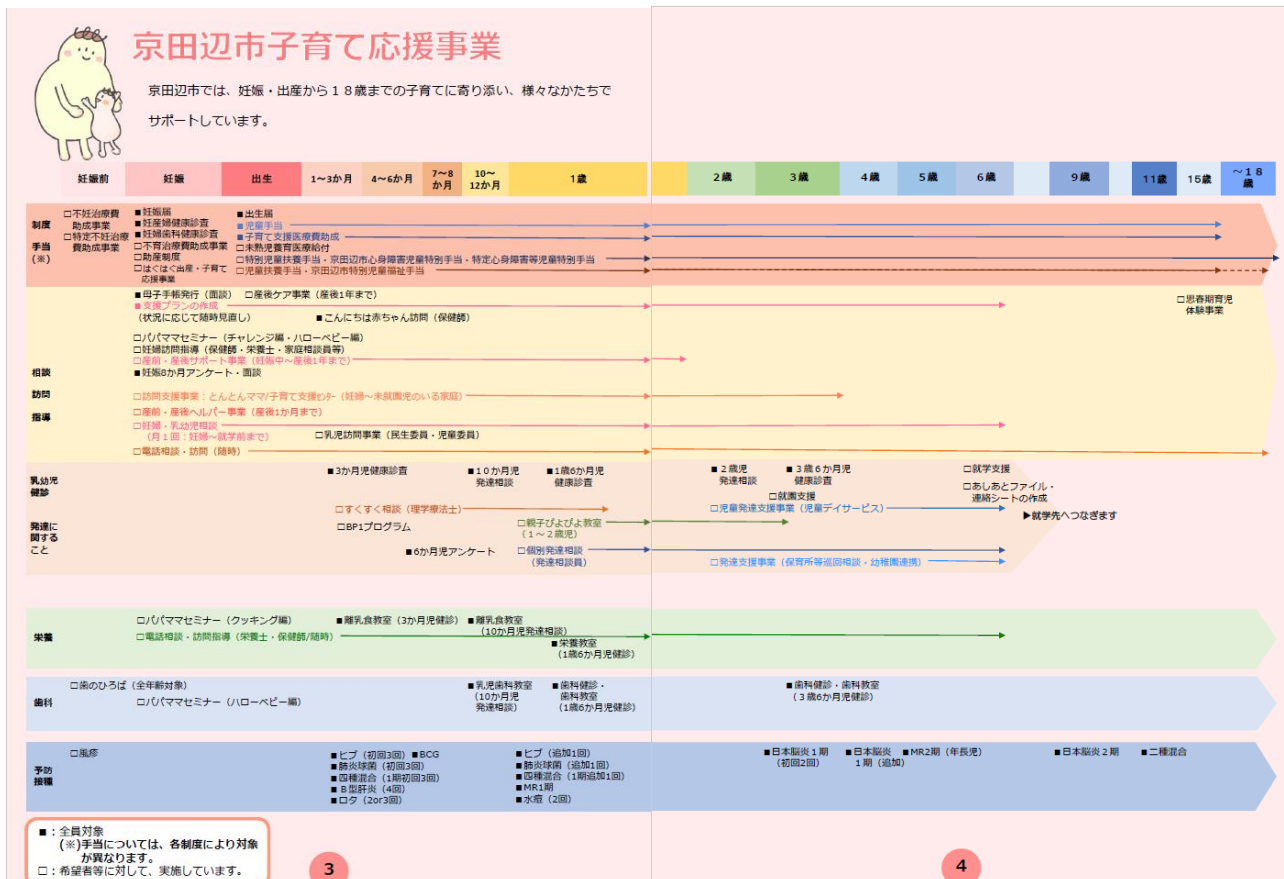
京田辺市子育て応援事業

京田辺市では、妊娠・出産から１８歳までの子育てに寄り添い、様々なかたちでサポートしています。

| 妊娠前 | 妊娠 | 出生 | 1～3か月 | 4～6か月 | 7～8か月 | 10～12か月 | 1歳 | 2歳 | 3歳 | 4歳 | 5歳 | 6歳 | 9歳 | 11歳 | 15歳 | ～18歳 |
|---|---|---|---|---|---|---|---|---|---|---|---|---|---|---|---|---|

制度 手当 (※)
□不妊治療費助成事業
□特定不妊治療費助成事業
■妊娠届
■妊産婦健康診査
■妊婦歯科健康診査
□不育治療費助成事業
□助産制度
□はぐくむ出産・子育て応援事業
■出生届
■児童手当
■子育て支援医療費助成
□未熟児養育医療給付
□特別児童扶養手当・京田辺市心身障害児童特別手当・特定心身障害者等児童特別手当
□児童扶養手当・京田辺市特別児童福祉手当

相談 訪問 指導
■母子手帳発行（面談） □産後ケア事業（産後1年まで）
■支援プランの作成
（状況に応じて随時見直し） ■こんにちは赤ちゃん訪問（保健師）
□パパママセミナー（チャレンジ編・ハローベビー編）
□妊婦訪問指導（保健師・栄養士・家庭相談員等）
□産前・産後サポート事業（妊娠中～産後1年まで）
■妊娠8か月アンケート・面談
□訪問支援事業：とんとんママ/子育て支援センター（妊婦～未就園児のいる家庭）
□産前・産後ヘルパー事業（産後1か月まで）
□妊婦・乳幼児相談
（月１回：妊婦～就学前まで） □乳児訪問事業（民生委員・児童委員）
□電話相談・訪問（随時）
□思春期育児体験事業

乳幼児健診
発達に関すること
■3か月児健康診査 ■10か月児発達相談 ■1歳6か月児健康診査 ■２歳児発達相談 ■３歳６か月児健康診査 □就学支援
□あしあとファイル・連絡シートの作成
□就園支援
□すくすく相談（理学療法士）
□BP1プログラム
□親子ぴよぴよ教室（１～２歳児）
□児童発達支援事業（児童デイサービス）
▶就学先へつなぎます
■6か月児アンケート
□個別発達相談（発達相談員）
□発達支援事業（保育所等巡回相談・幼稚園連携）

栄養
□パパママセミナー（クッキング編） ■離乳食教室（3か月児健診） ■離乳食教室（10か月児発達相談）
□電話相談・訪問指導（栄養士・保健師/随時）
■栄養教室（1歳6か月児健診）

歯科
□歯のひろば（全年齢対象）
□パパママセミナー（ハローベビー編）
■乳児歯科教室（10か月児発達相談）
■歯科健診・歯科教室（1歳6か月児健診）
■歯科健診・歯科教室（３歳6か月児健診）

予防接種
□風疹
■ヒブ（初回3回） ■BCG
■肺炎球菌（初回3回）
■四種混合（1期初回3回）
■Ｂ型肝炎（4回）
■ロタ（2or3回）
■ヒブ（追加1回）
■肺炎球菌（追加1回）
■四種混合（1期追加1回）
■MR1期
■水痘（2回）
■日本脳炎１期（初回2回）
■日本脳炎１期（追加）
■MR2期（年長児）
■日本脳炎２期
■二種混合

■：全員対象
（※）手当については、各制度により対象が異なります。
□：希望者等に対して、実施しています。

3

4